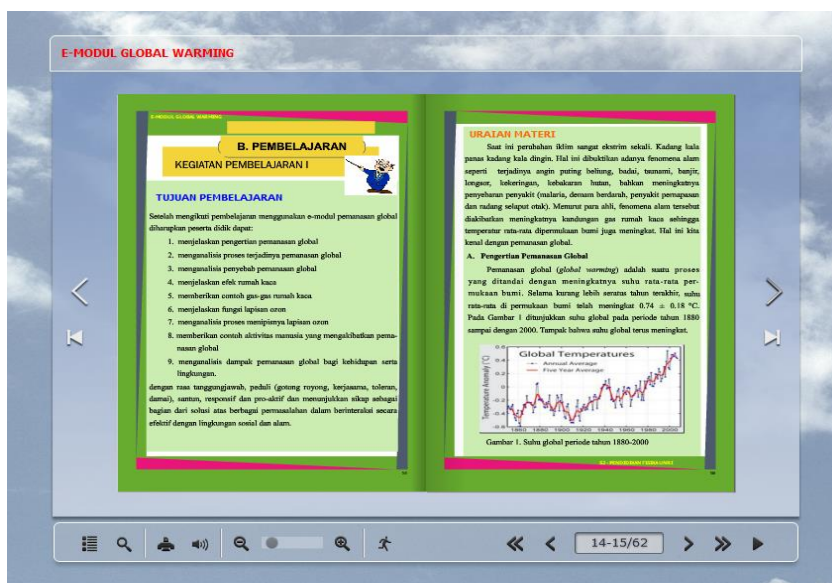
E-MODUL GLOBAL WARMING

E-MODUL GLOBAL WARMING

B. PEMBELAJARAN

KEGIATAN PEMBELAJARAN I

TUJUAN PEMBELAJARAN

Setelah mengikuti pembelajaran menggunakan e-modul pemanasan global diharapkan peserta didik dapat:

1. menjelaskan pengertian pemanasan global
2. menganalisis proses terjadinya pemanasan global
3. menganalisis penyebab pemanasan global
4. menjelaskan efek rumah kaca
5. memberikan contoh gas-gas rumah kaca
6. menjelaskan fungsi lapisan ozon
7. menganalisis proses menipisnya lapisan ozon
8. memberikan contoh aktivitas manusia yang mengakibatkan pemanasan global
9. menganalisis dampak pemanasan global bagi kehidupan serta lingkungan.

dengan rasa tanggungjawab, peduli (gotong royong, kerjasama, toleran, damai), santun, responsif dan pro-aktif dan menunjukkan sikap sebagai bagian dari solusi atas berbagai permasalahan dalam berinteraksi secara efektif dengan lingkungan sosial dan alam.

URAIAN MATERI

Saat ini perubahan iklim sangat ekstrim sekali. Kadang kala panas kadang kala dingin. Hal ini dibuktikan adanya fenomena alam seperti terjadinya angin puting beliung, badai, tsunami, banjir, longsor, kekeringan, kebakaran hutan, bahkan meningkatnya penyebaran penyakit (malaria, demam berdarah, penyakit pernapasan dan radang selaput otak). Menurut para ahli, fenomena alam tersebut diakibatkan meningkatnya kandungan gas rumah kaca sehingga temperatur rata-rata dipermukaan bumi juga meningkat. Hal ini kita kenal dengan pemanasan global.

A. Pengertian Pemanasan Global

Pemanasan global (global warming) adalah suatu proses yang ditandai dengan meningkatnya suhu rata-rata permukaan bumi. Selama kurang lebih seratus tahun terakhir, suhu rata-rata di permukaan bumi telah meningkat 0,74 ± 0,18 °C. Pada Gambar 1 ditunjukkan suhu global pada periode tahun 1880 sampai dengan 2000. Tampak bahwa suhu global terus meningkat.

Global Temperatures
Annual Average
Five Year Average
Temperature Anomaly (°C)
1880 1900 1920 1940 1960 1980 2000

Gambar 1. Suhu global periode tahun 1880-2000

14-15/62